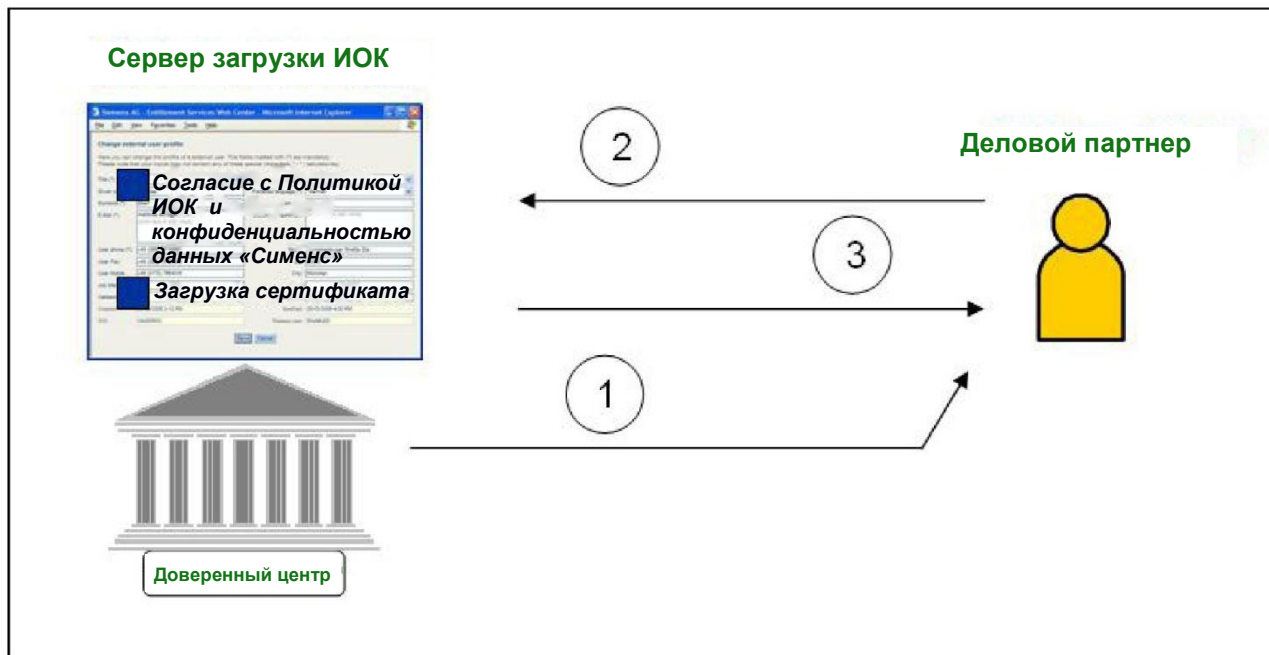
Сервер загрузки ИОК

Siemens AG - Entitlement Services Web Center - Microsoft Internet Explorer

File Edit View Favorites Tools Help

Change external user profile

Согласие с Политикой ИОК и конфиденциальностью данных «Сименс»

Загрузка сертификата

2

3

1

Деловой партнер

Доверенный центр